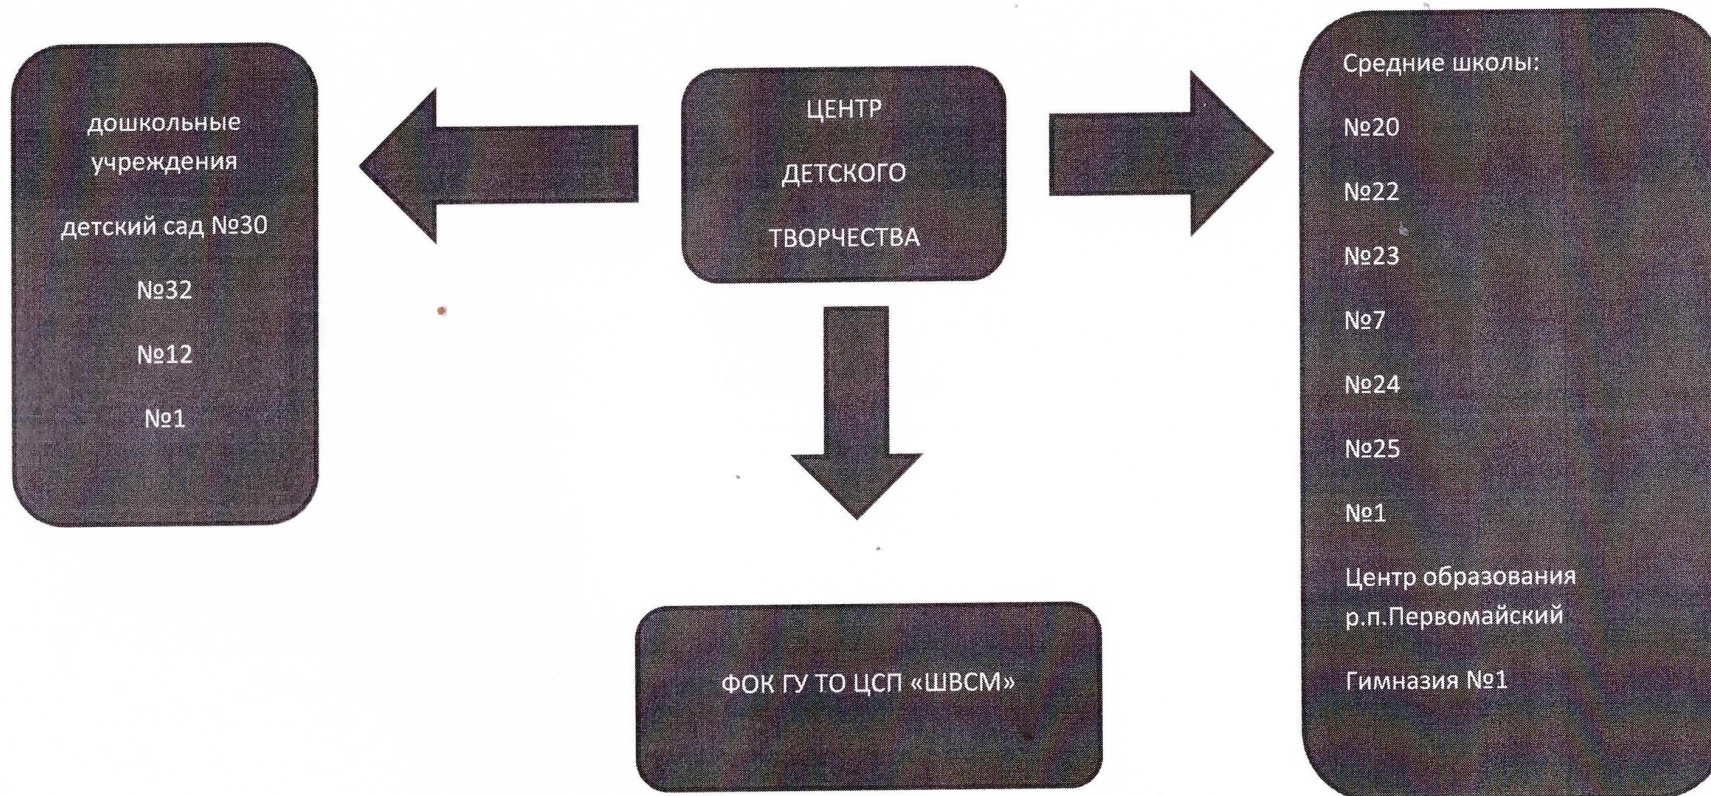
ЦЕНТР

ДЕТСКОГО

ТВОРЧЕСТВА

дошкольные учреждения

детский сад №30

№32

№12

№1

Средние школы:

№20

№22

№23

№7

№24

№25

№1

Центр образования р.п.Первомайский

Гимназия №1

ФОК ГУ ТО ЦСП «ШВСМ»